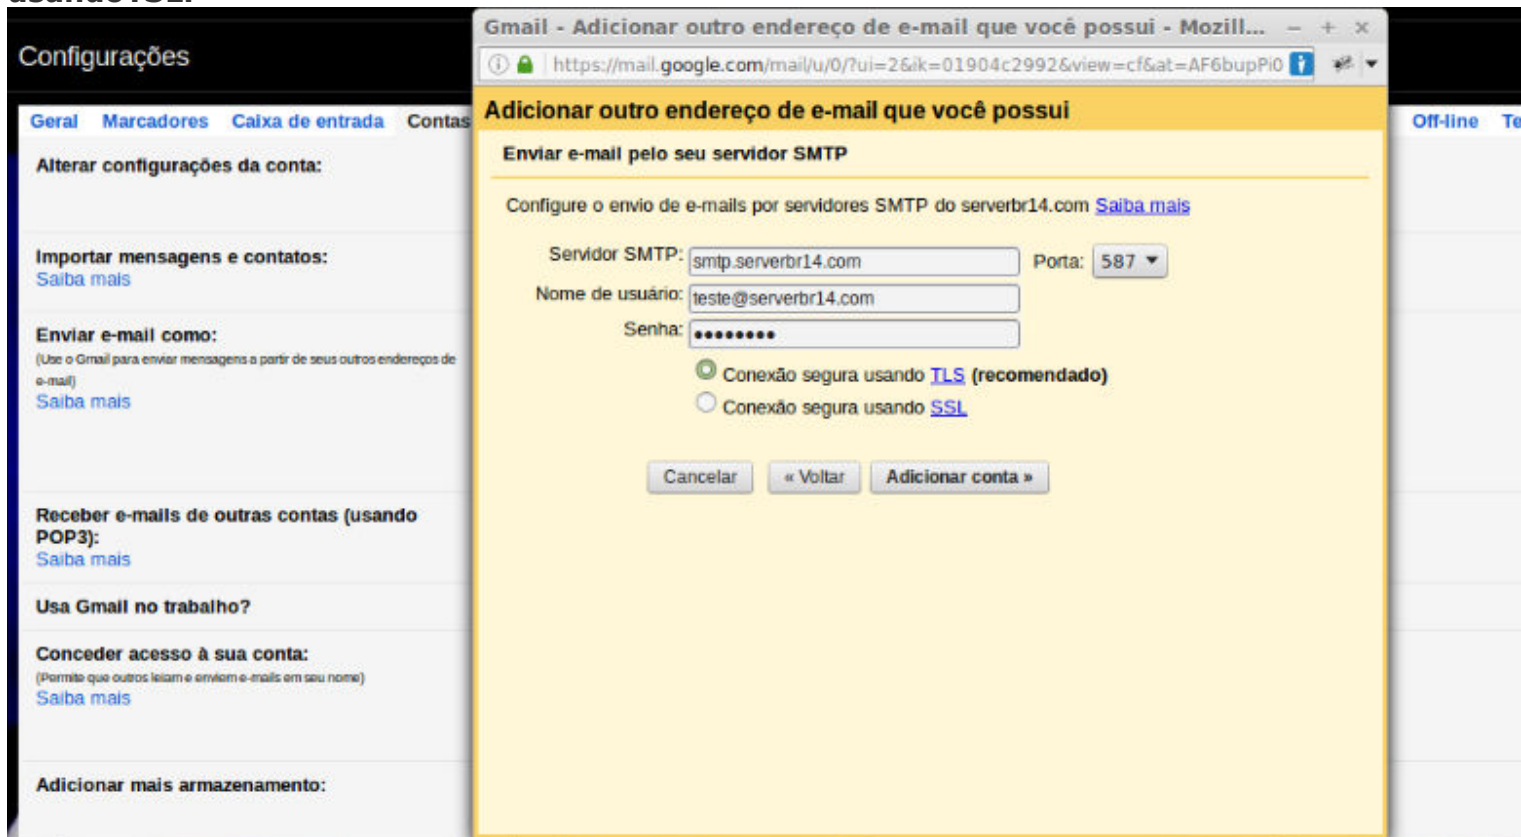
usando TSL.

Configurações

Geral Marcadores Caixa de entrada Contas

Off-line Te

Alterar configurações da conta:

Importar mensagens e contatos:
Saiba mais

Enviar e-mail como:
(Use o Gmail para enviar mensagens a partir de seus outros endereços de e-mail)
Saiba mais

Receber e-mails de outras contas (usando POP3):
Saiba mais

Usa Gmail no trabalho?

Conceder acesso à sua conta:
(Permite que outros leiam e enviem e-mails em seu nome)
Saiba mais

Adicionar mais armazenamento:

Gmail - Adicionar outro endereço de e-mail que você possui - Mozill... – + ×

https://mail.google.com/mail/u/0/?ui=2&ik=01904c2992&view=cf&at=AF6bupPi0

Adicionar outro endereço de e-mail que você possui

Enviar e-mail pelo seu servidor SMTP

Configure o envio de e-mails por servidores SMTP do serverbr14.com Saiba mais

Servidor SMTP: smtp.serverbr14.com Porta: 587

Nome de usuário: teste@serverbr14.com

Senha: ••••••••

Conexão segura usando TLS (recomendado)

Conexão segura usando SSL

Cancelar « Voltar Adicionar conta »